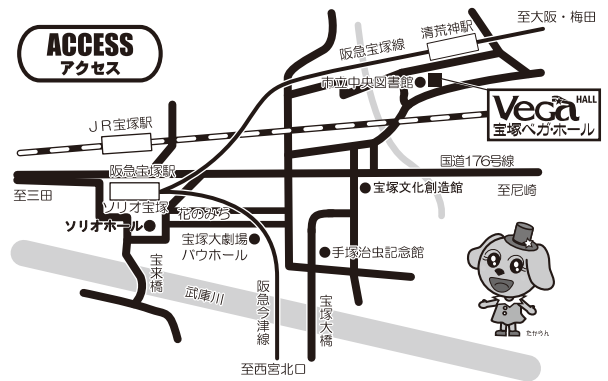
ACCESS
アクセス

至大阪・梅田
清荒神駅
阪急宝塚線
市立中央図書館
Vega HALL
宝塚ベガ・ホール
JR宝塚駅
阪急宝塚駅
国道176号線
至三田
ソリオ宝塚
花のみち
宝塚文化創造館
至尼崎
ソリオホール
宝塚大劇場
バウホール
手塚治虫記念館
宝来橋
武庫川
阪急今津線
宝塚大橋
至西宮北口
たからん